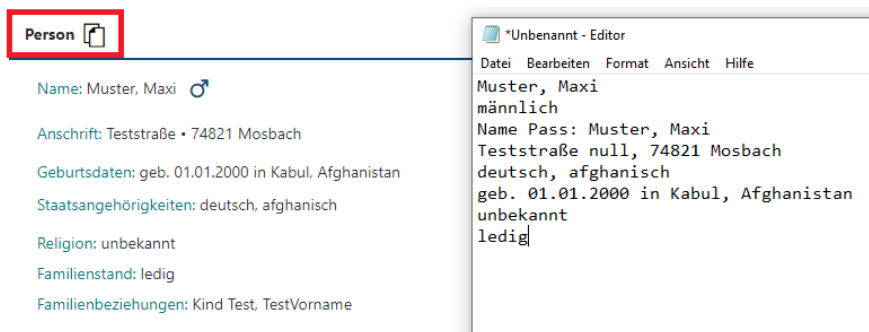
Person

Name: Muster, Maxi ♂

Anschrift: Teststraße • 74821 Mosbach

Geburtsdaten: geb. 01.01.2000 in Kabul, Afghanistan

Staatsangehörigkeiten: deutsch, afghanisch

Religion: unbekannt

Familienstand: ledig

Familienbeziehungen: Kind Test, TestVorname

*Unbenannt - Editor

Datei Bearbeiten Format Ansicht Hilfe

Muster, Maxi
männlich
Name Pass: Muster, Maxi
Teststraße null, 74821 Mosbach
deutsch, afghanisch
geb. 01.01.2000 in Kabul, Afghanistan
unbekannt
ledig